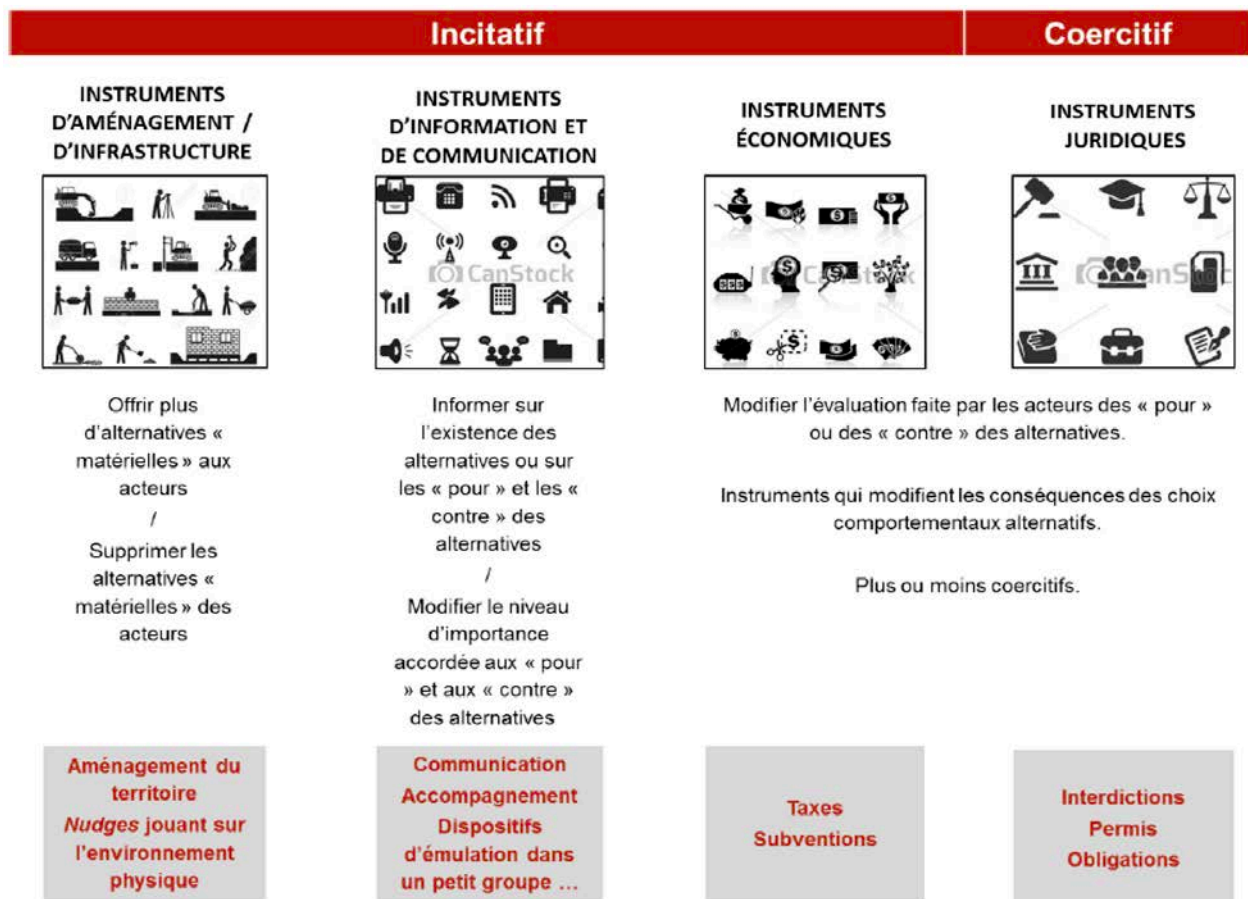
Incitatif

Coercitif

INSTRUMENTS D'AMÉNAGEMENT / D'INFRASTRUCTURE

INSTRUMENTS D'INFORMATION ET DE COMMUNICATION

CanStock

INSTRUMENTS ÉCONOMIQUES

CanStock

INSTRUMENTS JURIDIQUES

CanStock

Offrir plus d'alternatives « matérielles » aux acteurs
/
Supprimer les alternatives « matérielles » des acteurs

Informer sur l'existence des alternatives ou sur les « pour » et les « contre » des alternatives
/
Modifier le niveau d'importance accordée aux « pour » et aux « contre » des alternatives

Modifier l'évaluation faite par les acteurs des « pour » ou des « contre » des alternatives.

Instruments qui modifient les conséquences des choix comportementaux alternatifs.

Plus ou moins coercitifs.

Aménagement du territoire
Nudges jouant sur l'environnement physique

Communication
Accompagnement
Dispositifs d'émulation dans un petit groupe …

Taxes
Subventions

Interdictions
Permis
Obligations